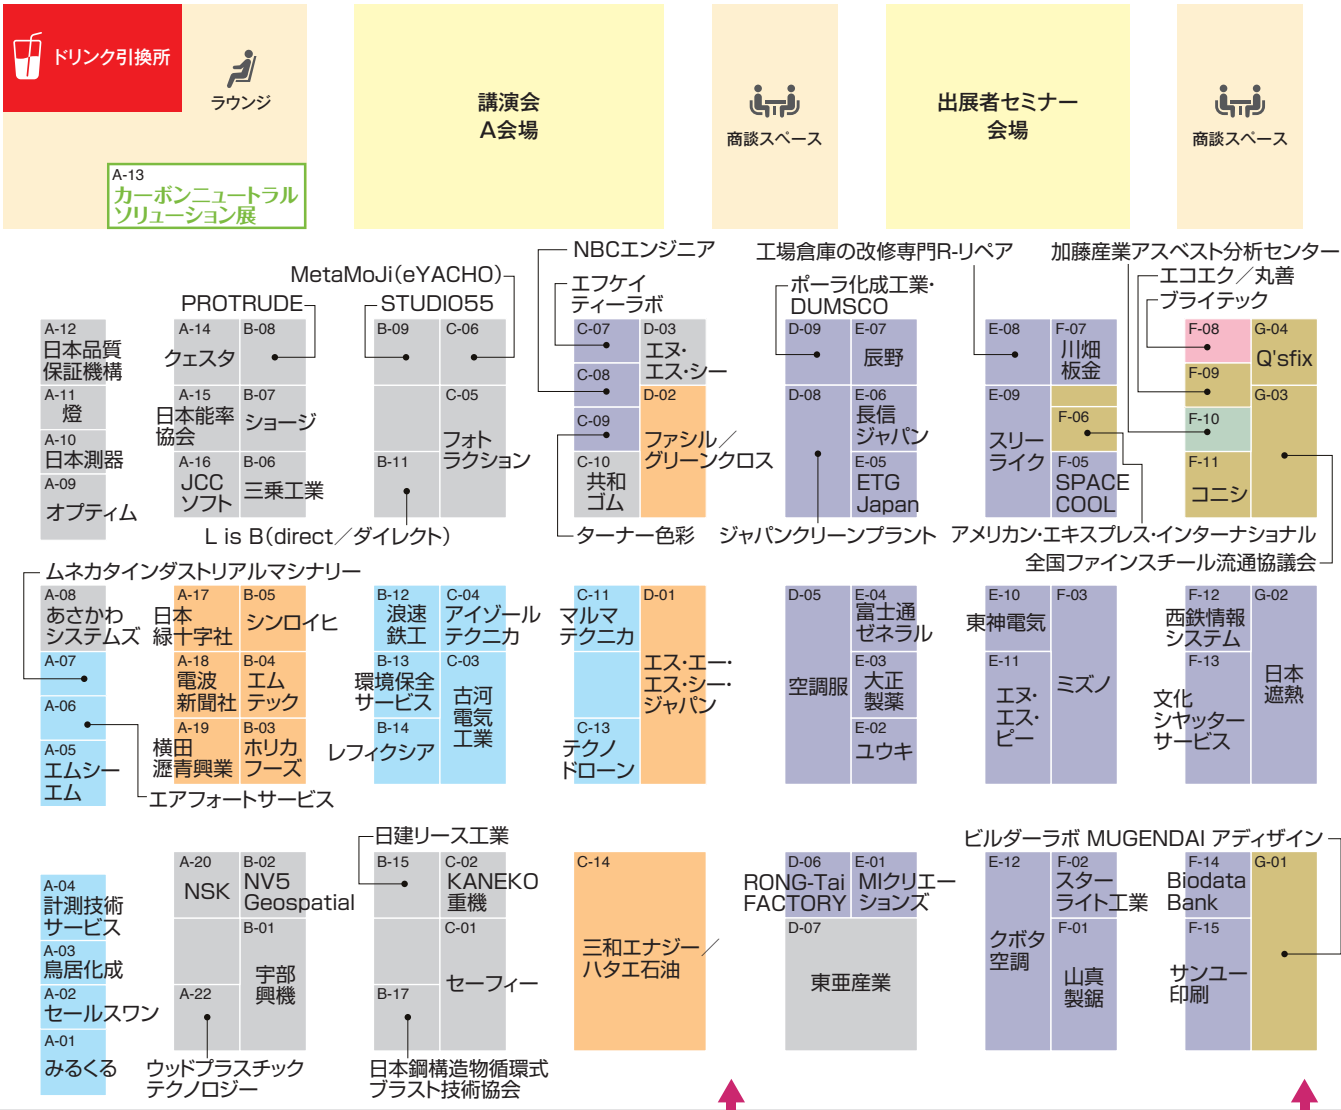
ドリンク引換所

ラウンジ

A-13
カーボンニュートラル
ソリューション展

講演会
A会場

商談スペース

出展者セミナー
会場

商談スペース

NBCエンジニア
工場倉庫の改修専門R-リペア
加藤産業アスベスト分析センター
MetaMoJi(eYACHO)
エフケイ
ティーラボ
ポーラ化成工業・
DUMSCO
エコエク／丸善
PROTRUDE
STUDIO55
ブライテック

A-12
日本品質
保証機構
A-14
クエスタ
B-08
B-09
C-06
C-07
D-03
エヌ・
エス・シー
D-09
E-07
辰野
E-08
F-07
川畑
板金
F-08
G-04
Q'sfix
A-11
燈
A-15
日本能率
協会
B-07
ショージ
C-05
フォト
ラクション
C-08
D-02
D-08
E-06
長信
ジャパン
E-09
スリー
ライク
F-09
G-03
A-10
日本測器
C-09
ファシル／
グリーンクロス
F-06
F-10
A-09
オプティム
A-16
JCC
ソフト
B-06
三乗工業
B-11
C-10
共和
ゴム
E-05
ETG
Japan
F-05
SPACE
COOL
F-11
コニシ

L is B(direct／ダイレクト)
ターナー色彩
ジャパンクリーンプラント
アメリカン・エキスプレス・インターナショナル
全国ファインスチール流通協議会
ムネカタインダストリアルマシナリー

A-08
あさかわ
システムズ
A-17
日本
緑十字社
B-05
シンロイヒ
B-12
浪速
鉄工
C-04
アイゾール
テクニカ
C-11
マルマ
テクニカ
D-01
エス・エー・
エス・シー・
ジャパン
D-05
空調服
E-04
富士通
ゼネラル
E-10
東神電気
F-03
ミズノ
F-12
西鉄情報
システム
G-02
日本
遮熱
A-07
A-18
電波
新聞社
B-04
エム
テック
B-13
環境保全
サービス
C-03
古河
電気
工業
E-03
大正
製薬
E-11
エヌ・
エス・
ピー
F-13
文化
シヤッター
サービス
A-06
A-19
横田
瀝青興業
B-03
ホリカ
フーズ
B-14
レフィクシア
C-13
テクノ
ドローン
E-02
ユウキ
A-05
エムシー
エム
エアフォートサービス

日建リース工業
ビルダーラボ MUGENDAI アディザイン
A-20
NSK
B-02
NV5
Geospatial
B-15
C-02
KANEKO
重機
C-14
三和エナジー／
ハタエ石油
D-06
RONG-Tai
FACTORY
E-01
MIクリエー
ションズ
E-12
クボタ
空調
F-02
スター
ライト工業
F-14
Biodata
Bank
G-01
A-04
計測技術
サービス
B-01
宇部
興機
C-01
セーフィー
D-07
東亜産業
F-01
山真
製鋸
F-15
サンユー
印刷
A-03
鳥居化成
A-22
B-17
A-02
セールスワン
A-01
みるくる
ウッドプラスチック
テクノロジー
日本鋼構造物循環式
ブラスト技術協会